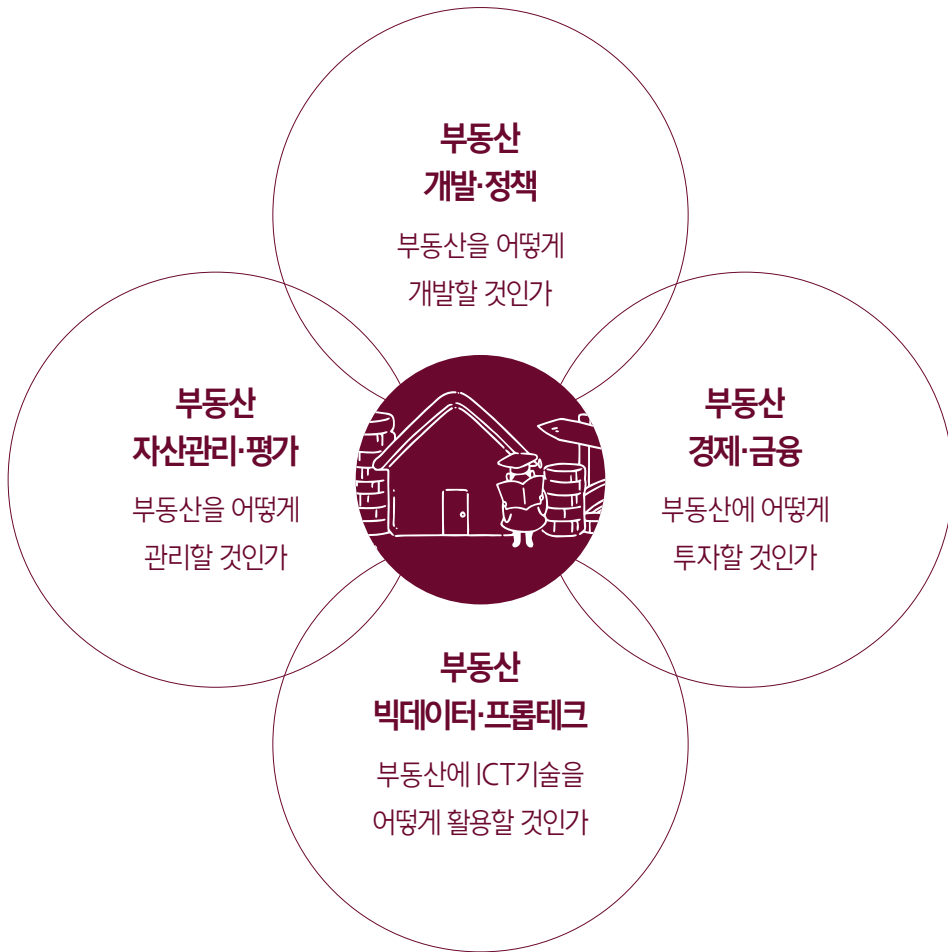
부동산
개발·정책

부동산을 어떻게
개발할 것인가

부동산
자산관리·평가

부동산을 어떻게
관리할 것인가

부동산
경제·금융

부동산에 어떻게
투자할 것인가

부동산
빅데이터·프롭테크

부동산에 ICT기술을
어떻게 활용할 것인가